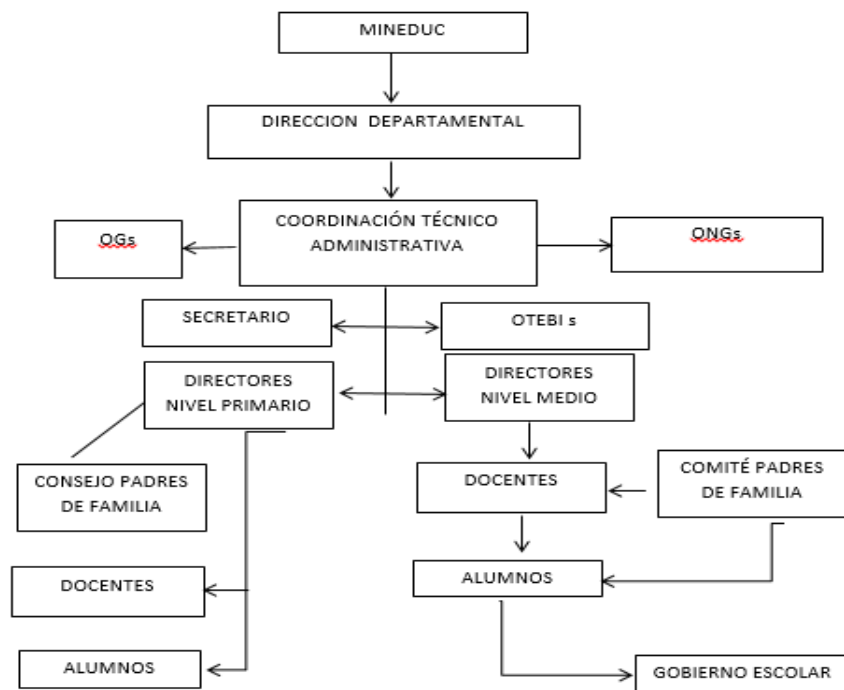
MINEDUC

DIRECCION DEPARTAMENTAL

COORDINACIÓN TÉCNICO ADMINISTRATIVA

OGs

ONGs

SECRETARIO

OTEBI s

DIRECTORES NIVEL PRIMARIO

DIRECTORES NIVEL MEDIO

CONSEJO PADRES DE FAMILIA

DOCENTES

COMITÉ PADRES DE FAMILIA

DOCENTES

ALUMNOS

ALUMNOS

GOBIERNO ESCOLAR